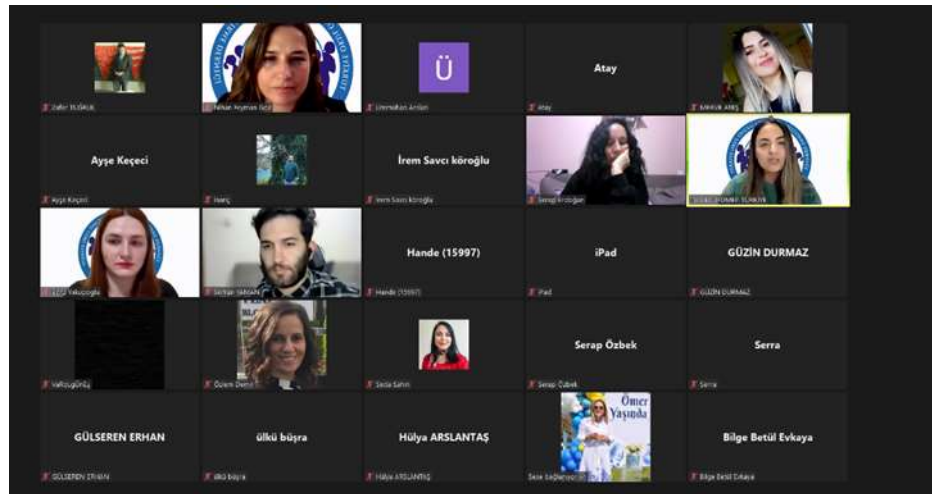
Zafer YILDIRIM

Nihan Ayman Öztürk

Ü

Ümmühan Arslan

Atay

Atay

Merve ARIŞ

Ayşe Keçeci

Ayşe Keçeci

Hariç

İrem Savcı köroğlu

İrem Savcı köroğlu

Sevgi Erdoğan

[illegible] TÜRKYE

Hande (15997)

Hande (15997)

iPad

iPad

GÜZİN DURMAZ

GÜZİN DURMAZ

Yakupoğlu

Serkan SARAN

Valizoğlu

Özlem Demir

Seda Şahin

Serap Özbek

Serap Özbek

Serra

Serra

GÜLSEREN ERHAN

GÜLSEREN ERHAN

ülkü büşra

ülkü büşra

Hülya ARSLANTAŞ

Hülya ARSLANTAŞ

Ömer Yaşında

Sevil Sağlamsoy

Bilge Betül Evkaya

Bilge Betül Evkaya